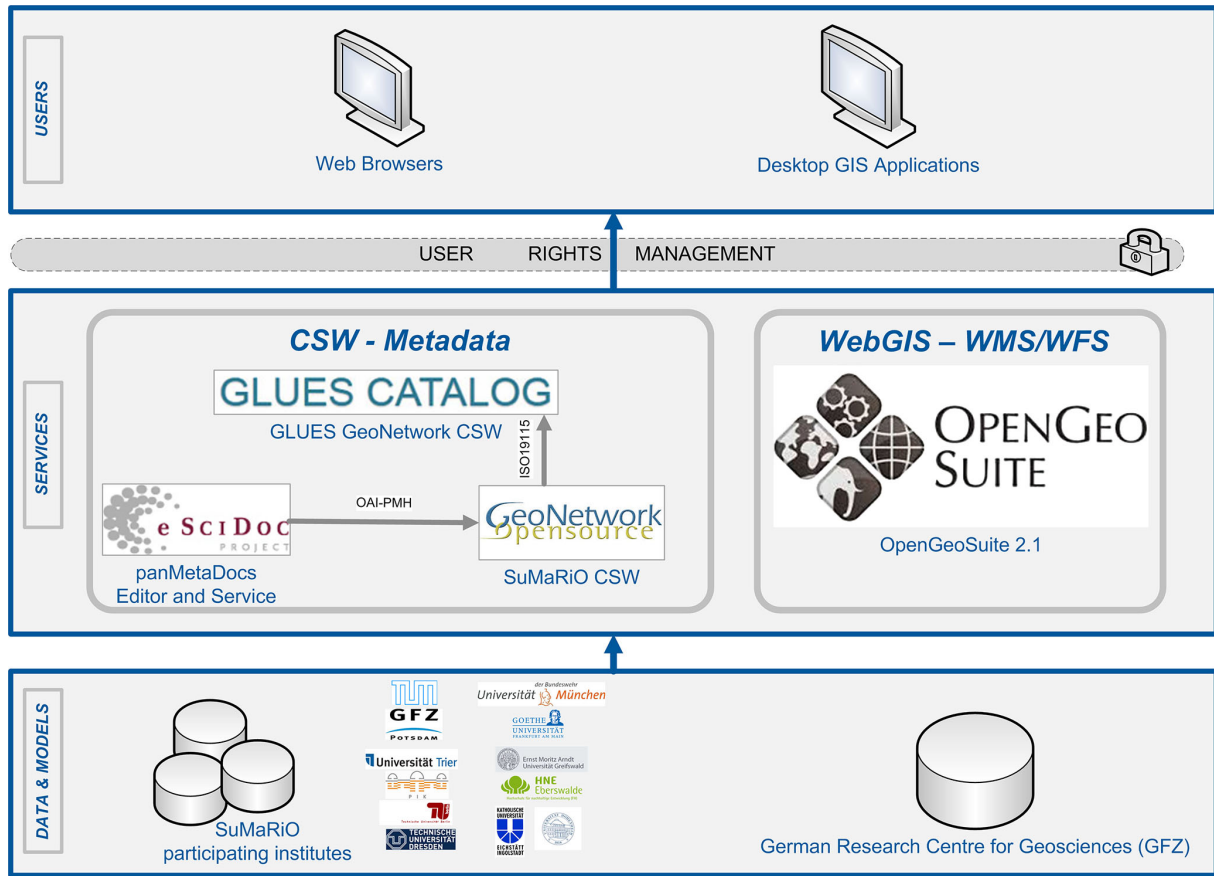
USERS

Web Browsers

Desktop GIS Applications

USER RIGHTS MANAGEMENT

SERVICES

CSW - Metadata

GLUES CATALOG

GLUES GeoNetwork CSW

ISO19115

eSciDoc PROJECT

OAI-PMH

GeoNetwork opensource

panMetaDocs Editor and Service

SuMaRiO CSW

WebGIS – WMS/WFS

OPENGEO SUITE

OpenGeoSuite 2.1

DATA & MODELS

SuMaRiO participating institutes

TUM

GFZ POTSDAM

Universität Trier

PIK

TU

TECHNISCHE UNIVERSITÄT DRESDEN

Universität der Bundeswehr München

GOETHE UNIVERSITÄT FRANKFURT AM MAIN

Ernst Moritz Arndt Universität Greifswald

HNE Eberswalde

KATHOLISCHE UNIVERSITÄT EICHSTÄTT INGOLSTADT

German Research Centre for Geosciences (GFZ)